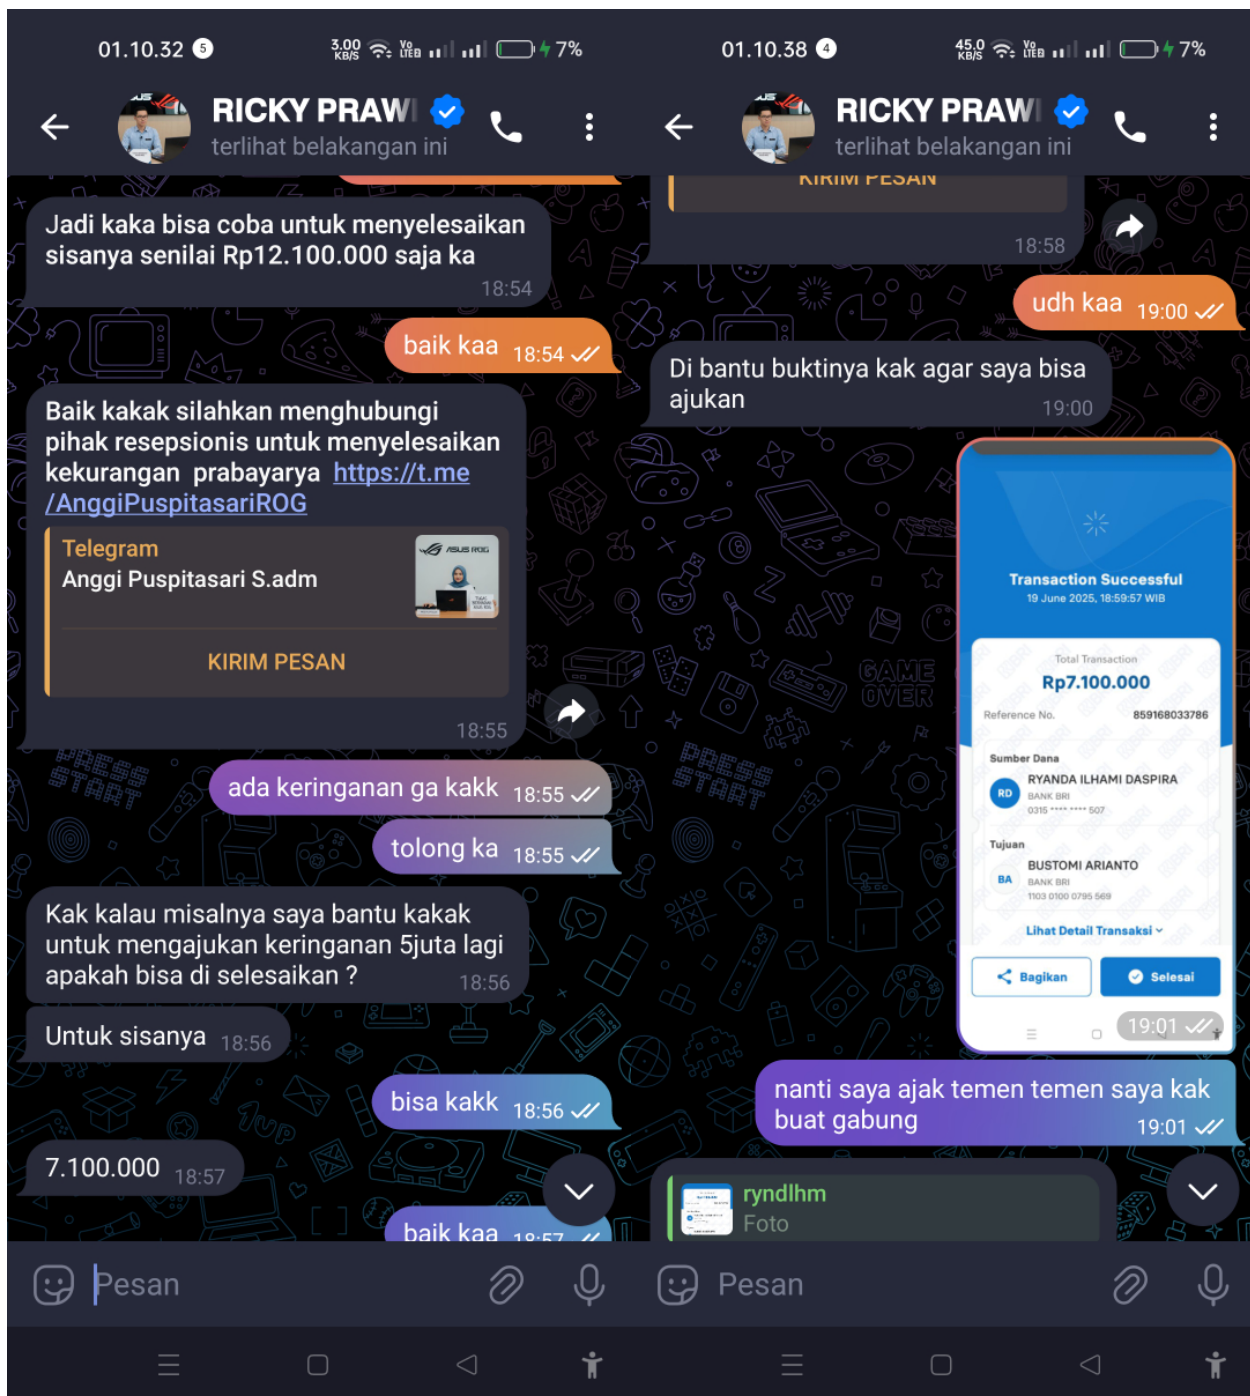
01.10.32 5 3,00 KB/S 7%

RICKY PRAWI
terlihat belakangan ini

Jadi kaka bisa coba untuk menyelesaikan sisanya senilai Rp12.100.000 saja ka 18:54

baik kaa 18:54

Baik kakak silahkan menghubungi pihak resepsionis untuk menyelesaikan kekurangan prabayarya https://t.me/AnggiPuspitasariROG

Telegram
Anggi Puspitasari S.adm
KIRIM PESAN
18:55

ada keringanan ga kakk 18:55

tolong ka 18:55

Kak kalau misalnya saya bantu kakak untuk mengajukan keringanan 5juta lagi apakah bisa di selesaikan ? 18:56

Untuk sisanya 18:56

bisa kakk 18:56

7.100.000 18:57

baik kaa 18:57

Pesan

01.10.38 4 45,0 KB/S 7%

RICKY PRAWI
terlihat belakangan ini

KIRIM PESAN
18:58

udh kaa 19:00

Di bantu buktinya kak agar saya bisa ajukan 19:00

Transaction Successful
19 June 2025, 18:59:57 WIB
Total Transaction
Rp7.100.000
Reference No. 859168033786
Sumber Dana
RD RYANDA ILHAMI DASPIRA
BANK BRI
0315 **** **** 507
Tujuan
BA BUSTOMI ARIANTO
BANK BRI
1103 0100 0795 569
Lihat Detail Transaksi
Bagikan
Selesai
19:01

nanti saya ajak temen temen saya kak buat gabung 19:01

ryndlhm
Foto

Pesan